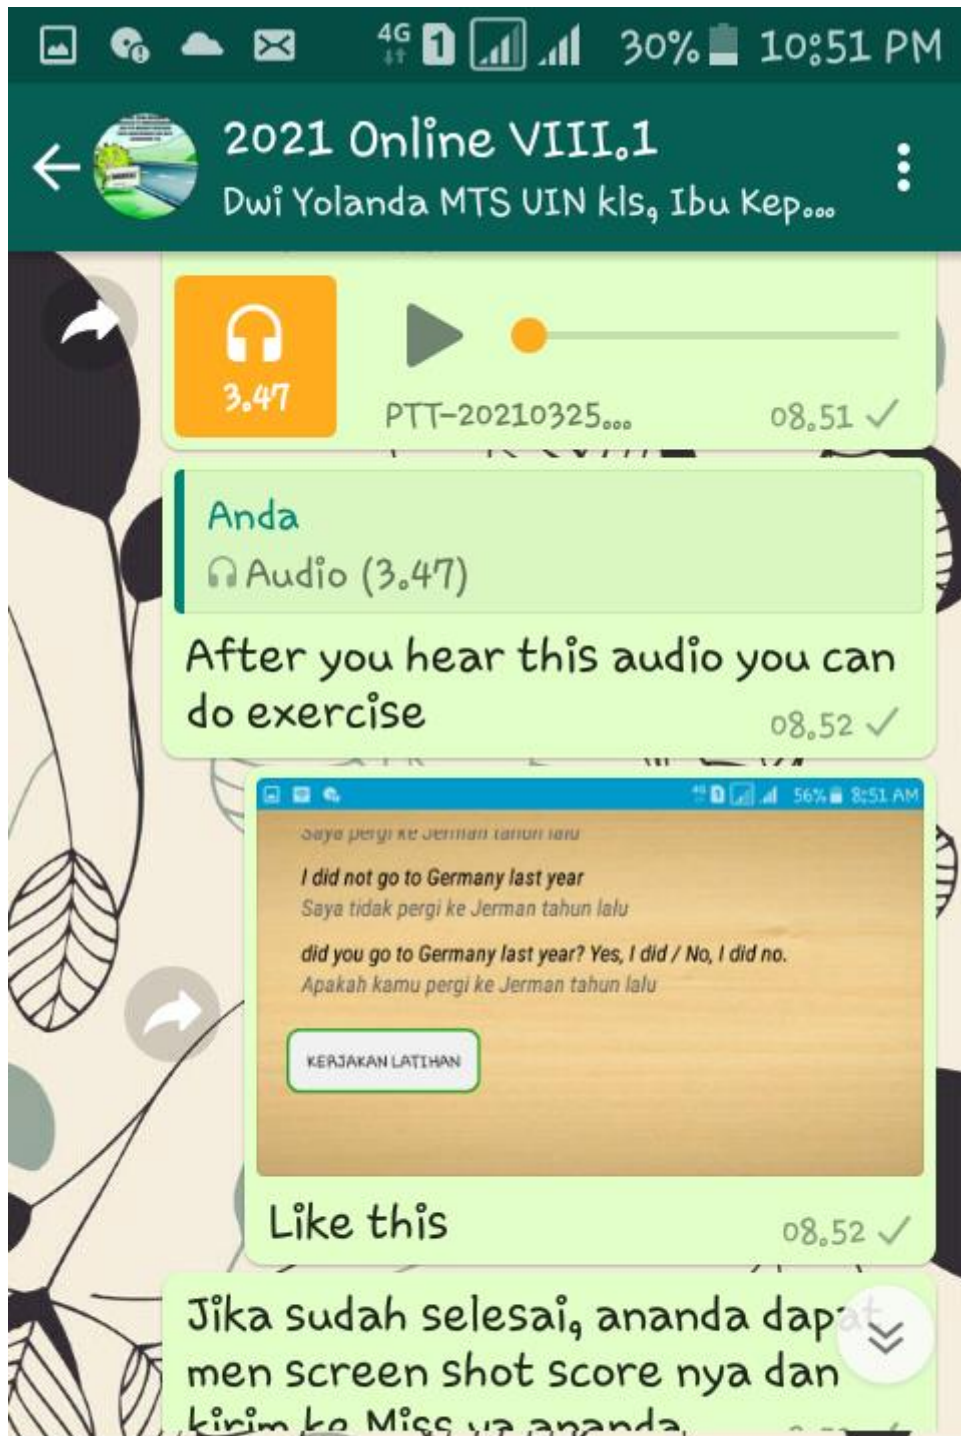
4G 1 30% 10:51 PM

2021 Online VIII.1
Dwi Yolanda MTS UIN kls, Ibu Kep...

3.47
PTT-20210325...
08.51

Anda
Audio (3.47)
After you hear this audio you can do exercise
08.52

56% 8:51 AM
Saya pergi ke Jerman tahun lalu
I did not go to Germany last year
Saya tidak pergi ke Jerman tahun lalu
did you go to Germany last year? Yes, I did / No, I did no.
Apakah kamu pergi ke Jerman tahun lalu
KERJAKAN LATIHAN
Like this
08.52

Jika sudah selesai, ananda dap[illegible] men screen shot score nya dan kirim ke Miss ya ananda.